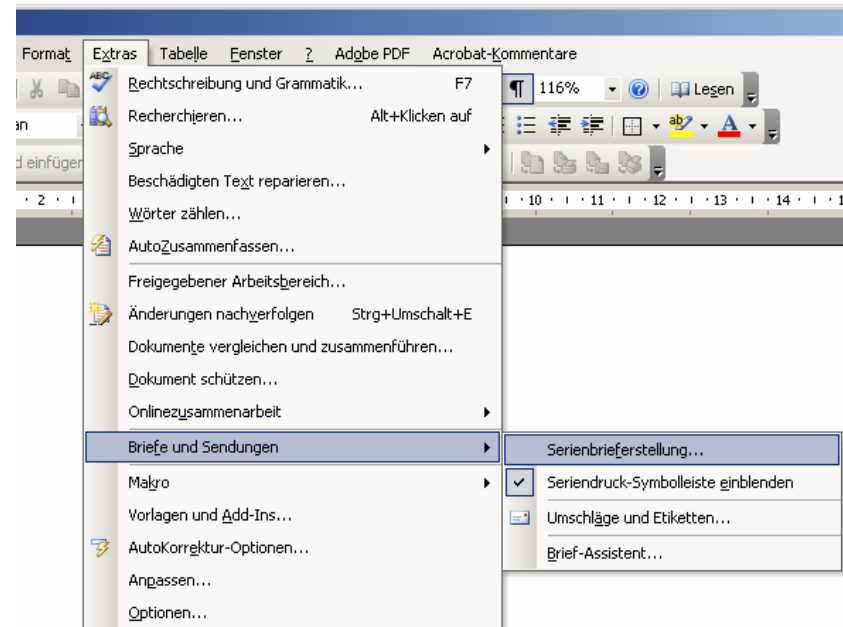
Format Extras Tabelle Fenster ? Adobe PDF Acrobat-Kommentare

116% Lesen

an

d einfügen

· 2 · · 10 · · 11 · · 12 · · 13 · · 14 ·

Rechtschreibung und Grammatik... F7
Recherchieren... Alt+Klicken auf
Sprache
Beschädigten Text reparieren...
Wörter zählen...
AutoZusammenfassen...
Freigegebener Arbeitsbereich...
Änderungen nachverfolgen Strg+Umschalt+E
Dokumente vergleichen und zusammenführen...
Dokument schützen...
Onlinezusammenarbeit
Briefe und Sendungen
Makro
Vorlagen und Add-Ins...
AutoKorrektur-Optionen...
Anpassen...
Optionen...

Serienbrieferstellung...
Seriendruck-Symbolleiste einblenden
Umschläge und Etiketten...
Brief-Assistent...